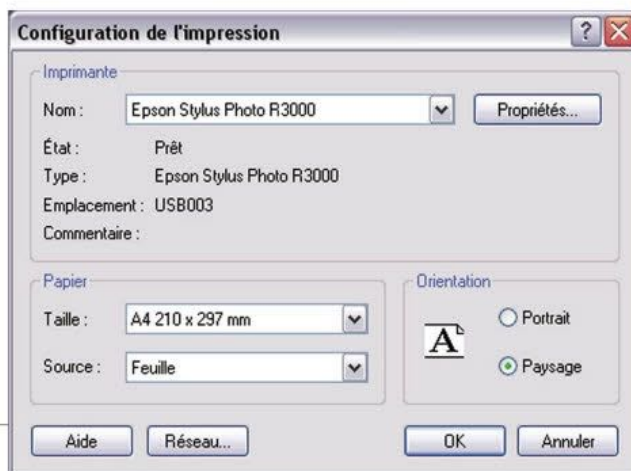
Configuration de l'impression

?

Imprimante

Nom : Epson Stylus Photo R3000

Propriétés...

État : Prêt

Type : Epson Stylus Photo R3000

Emplacement : USB003

Commentaire :

Papier

Taille : A4 210 x 297 mm

Source : Feuille

Orientation

A

Portrait

Paysage

Aide

Réseau...

OK

Annuler